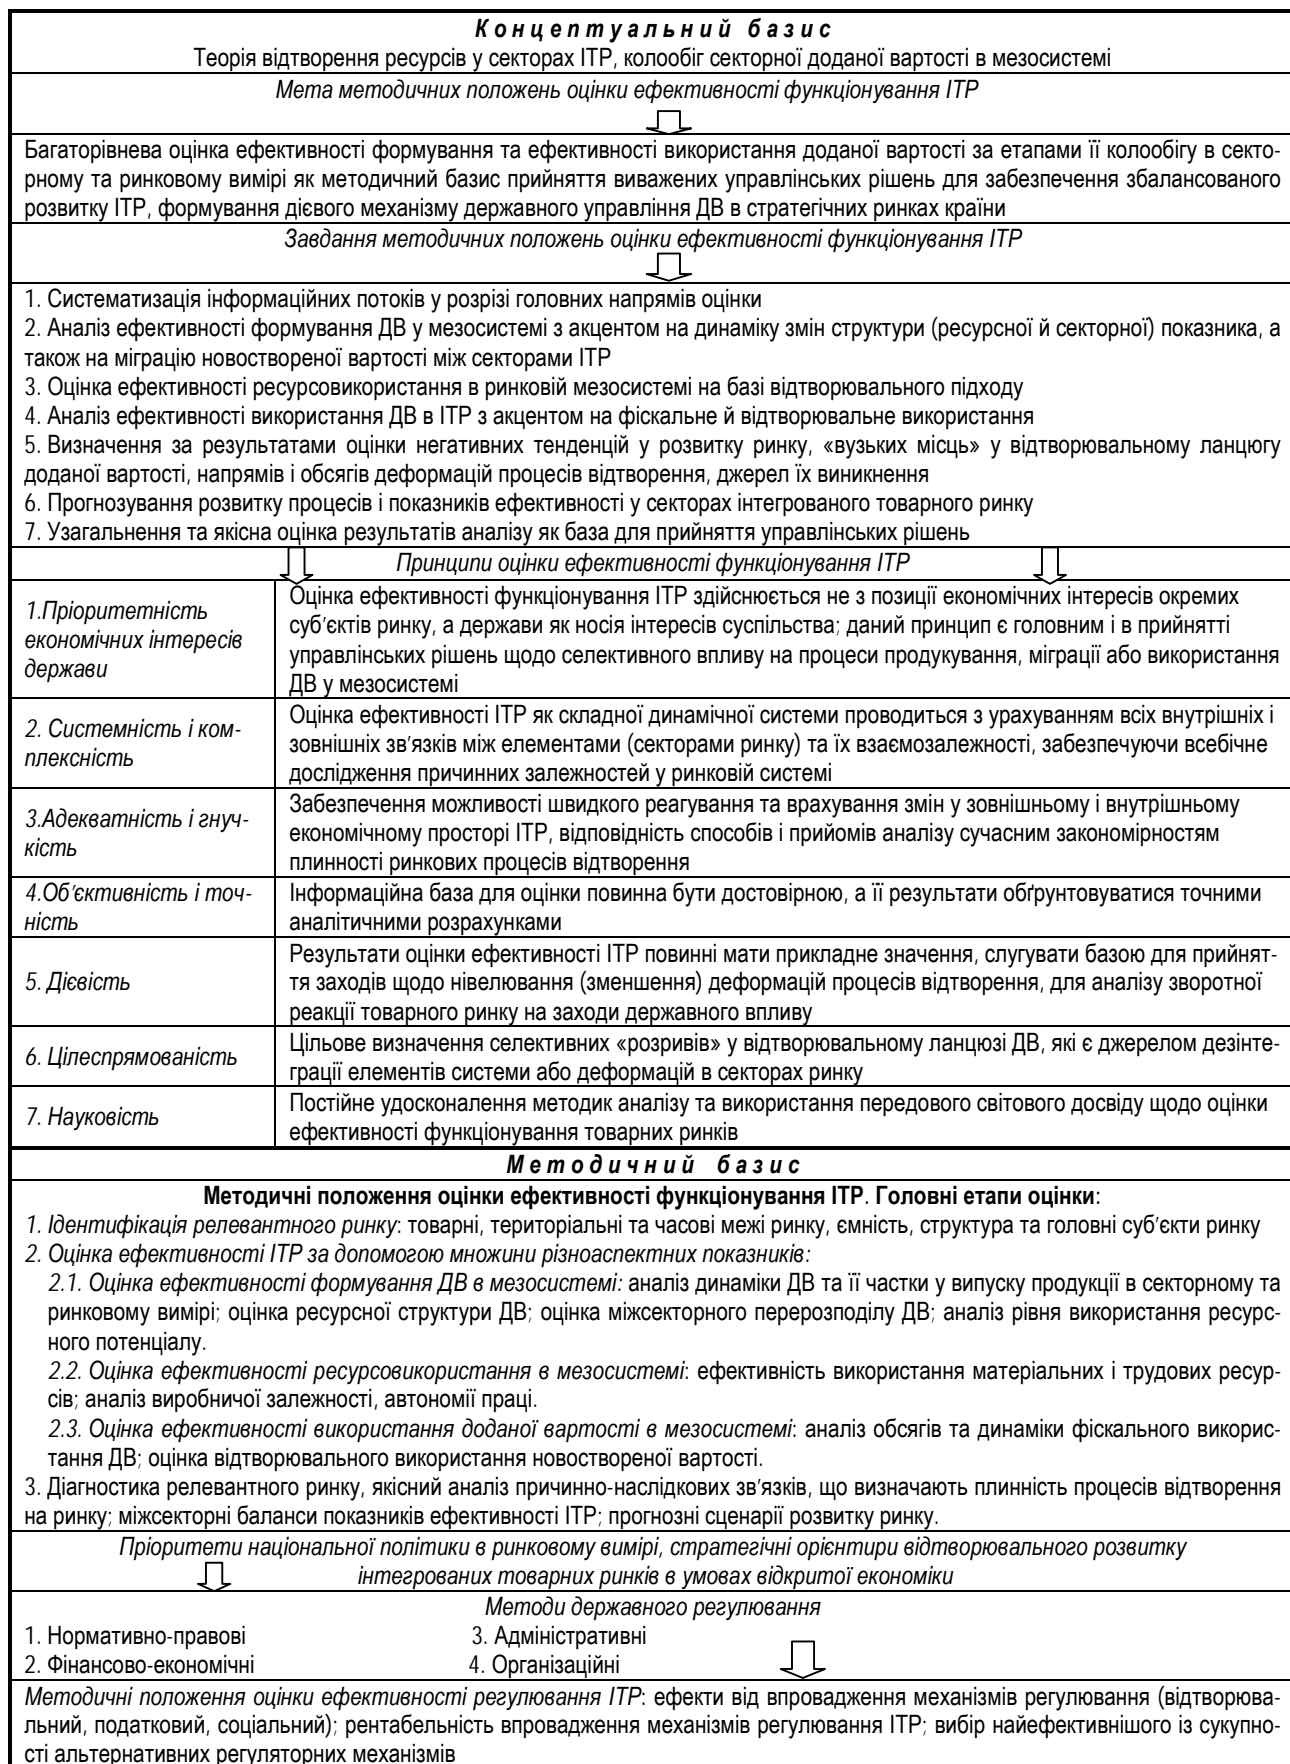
К о н ц е п т у а л ь н и й б а з и с
Теорія відтворення ресурсів у секторах ІТР, колообіг секторної доданої вартості в мезосистемі

Мета методичних положень оцінки ефективності функціонування ІТР

Багаторівнева оцінка ефективності формування та ефективності використання доданої вартості за етапами її колообігу в секторному та ринковому вимірі як методичний базис прийняття виважених управлінських рішень для забезпечення збалансованого розвитку ІТР, формування дієвого механізму державного управління ДВ в стратегічних ринках країни

Завдання методичних положень оцінки ефективності функціонування ІТР

1. Систематизація інформаційних потоків у розрізі головних напрямів оцінки
2. Аналіз ефективності формування ДВ у мезосистемі з акцентом на динаміку змін структури (ресурсної й секторної) показника, а також на міграцію новоствореної вартості між секторами ІТР
3. Оцінка ефективності ресурсовикористання в ринковій мезосистемі на базі відтворювального підходу
4. Аналіз ефективності використання ДВ в ІТР з акцентом на фіскальне й відтворювальне використання
5. Визначення за результатами оцінки негативних тенденцій у розвитку ринку, «вузьких місць» у відтворювальному ланцюгу доданої вартості, напрямів і обсягів деформацій процесів відтворення, джерел їх виникнення
6. Прогнозування розвитку процесів і показників ефективності у секторах інтегрованого товарного ринку
7. Узагальнення та якісна оцінка результатів аналізу як база для прийняття управлінських рішень

Принципи оцінки ефективності функціонування ІТР

| | |
|---|---|
| 1.Пріоритетність економічних інтересів держави | Оцінка ефективності функціонування ІТР здійснюється не з позиції економічних інтересів окремих суб'єктів ринку, а держави як носія інтересів суспільства; даний принцип є головним і в прийнятті управлінських рішень щодо селективного впливу на процеси продукування, міграції або використання ДВ у мезосистемі |
| 2. Системність і комплексність | Оцінка ефективності ІТР як складної динамічної системи проводиться з урахуванням всіх внутрішніх і зовнішніх зв'язків між елементами (секторами ринку) та їх взаємозалежності, забезпечуючи всебічне дослідження причинних залежностей у ринковій системі |
| 3.Адекватність і гнучкість | Забезпечення можливості швидкого реагування та врахування змін у зовнішньому і внутрішньому економічному просторі ІТР, відповідність способів і прийомів аналізу сучасним закономірностям плинності ринкових процесів відтворення |
| 4.Об'єктивність і точність | Інформаційна база для оцінки повинна бути достовірною, а її результати обґрунтовуватися точними аналітичними розрахунками |
| 5. Дієвість | Результати оцінки ефективності ІТР повинні мати прикладне значення, слугувати базою для прийняття заходів щодо нівелювання (зменшення) деформацій процесів відтворення, для аналізу зворотної реакції товарного ринку на заходи державного впливу |
| 6. Цілеспрямованість | Цільове визначення селективних «розривів» у відтворювальному ланцюзі ДВ, які є джерелом дезінтеграції елементів системи або деформацій в секторах ринку |
| 7. Науковість | Постійне удосконалення методик аналізу та використання передового світового досвіду щодо оцінки ефективності функціонування товарних ринків |

М е т о д и ч н и й б а з и с
Методичні положення оцінки ефективності функціонування ІТР. Головні етапи оцінки:
1. Ідентифікація релевантного ринку: товарні, територіальні та часові межі ринку, ємність, структура та головні суб'єкти ринку
2. Оцінка ефективності ІТР за допомогою множини різноаспектних показників:
2.1. Оцінка ефективності формування ДВ в мезосистемі: аналіз динаміки ДВ та її частки у випуску продукції в секторному та ринковому вимірі; оцінка ресурсної структури ДВ; оцінка міжсекторного перерозподілу ДВ; аналіз рівня використання ресурсного потенціалу.
2.2. Оцінка ефективності ресурсовикористання в мезосистемі: ефективність використання матеріальних і трудових ресурсів; аналіз виробничої залежності, автономії праці.
2.3. Оцінка ефективності використання доданої вартості в мезосистемі: аналіз обсягів та динаміки фіскального використання ДВ; оцінка відтворювального використання новоствореної вартості.
3. Діагностика релевантного ринку, якісний аналіз причинно-наслідкових зв'язків, що визначають плинність процесів відтворення на ринку; міжсекторні баланси показників ефективності ІТР; прогнозні сценарії розвитку ринку.

Пріоритети національної політики в ринковому вимірі, стратегічні орієнтири відтворювального розвитку інтегрованих товарних ринків в умовах відкритої економіки

Методи державного регулювання
1. Нормативно-правові
3. Адміністративні
2. Фінансово-економічні
4. Організаційні

Методичні положення оцінки ефективності регулювання ІТР: ефекти від впровадження механізмів регулювання (відтворювальний, податковий, соціальний); рентабельність впровадження механізмів регулювання ІТР; вибір найефективнішого із сукупності альтернативних регуляторних механізмів